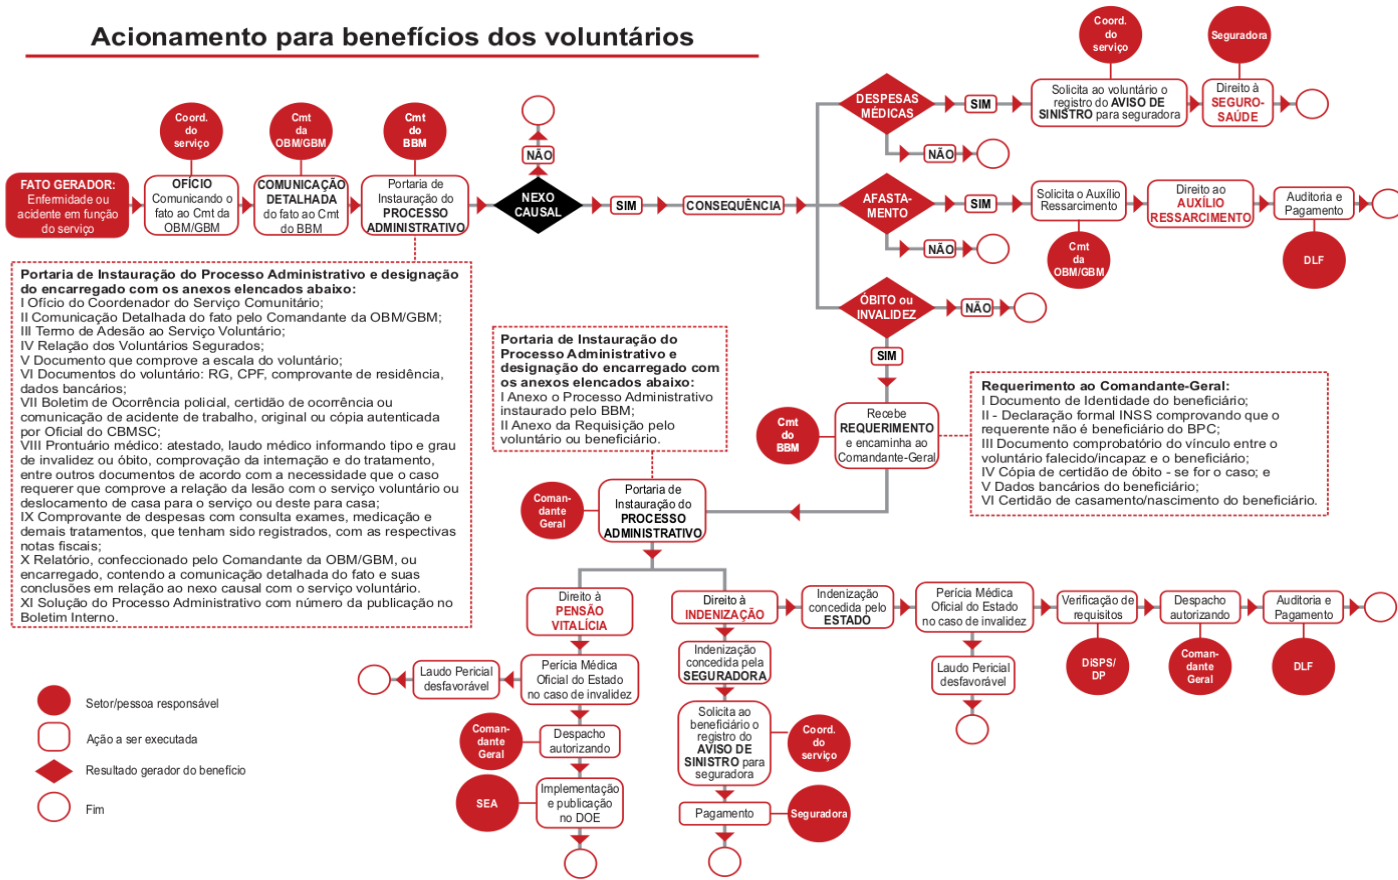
Acionamento para benefícios dos voluntários

FATO GERADOR: Enfermidade ou acidente em função do serviço

Coord. do serviço
OFÍCIO Comunicando o fato ao Cmt da OBM/GBM

Cmt da OBM/GBM
COMUNICAÇÃO DETALHADA do fato ao Cmt do BBM

Cmt do BBM
Portaria de Instauração do PROCESSO ADMINISTRATIVO

NEXO CAUSAL
NÃO
SIM
CONSEQUÊNCIA

DESPESAS MÉDICAS
SIM
NÃO
Coord. do serviço
Solicita ao voluntário o registro do AVISO DE SINISTRO para seguradora
Seguradora
Direito à SEGURO-SAÚDE

AFASTAMENTO
SIM
NÃO
Solicita o Auxílio Ressarcimento
Cmt da OBM/GBM
Direito ao AUXÍLIO RESSARCIMENTO
Auditoria e Pagamento
DLF

ÓBITO ou INVALIDEZ
NÃO
SIM
Cmt do BBM
Recebe REQUERIMENTO e encaminha ao Comandante-Geral

Portaria de Instauração do Processo Administrativo e designação do encarregado com os anexos elencados abaixo:
I Ofício do Coordenador do Serviço Comunitário;
II Comunicação Detalhada do fato pelo Comandante da OBM/GBM;
III Termo de Adesão ao Serviço Voluntário;
IV Relação dos Voluntários Segurados;
V Documento que comprove a escala do voluntário;
VI Documentos do voluntário: RG, CPF, comprovante de residência, dados bancários;
VII Boletim de Ocorrência policial, certidão de ocorrência ou comunicação de acidente de trabalho, original ou cópia autenticada por Oficial do CBMSC;
VIII Prontuário médico: atestado, laudo médico informando tipo e grau de invalidez ou óbito, comprovação da internação e do tratamento, entre outros documentos de acordo com a necessidade que o caso requerer que comprove a relação da lesão com o serviço voluntário ou deslocamento de casa para o serviço ou deste para casa;
IX Comprovante de despesas com consulta exames, medicação e demais tratamentos, que tenham sido registrados, com as respectivas notas fiscais;
X Relatório, confeccionado pelo Comandante da OBM/GBM, ou encarregado, contendo a comunicação detalhada do fato e suas conclusões em relação ao nexo causal com o serviço voluntário.
XI Solução do Processo Administrativo com número da publicação no Boletim Interno.

Portaria de Instauração do Processo Administrativo e designação do encarregado com os anexos elencados abaixo:
I Anexo o Processo Administrativo instaurado pelo BBM;
II Anexo da Requisição pelo voluntário ou beneficiário.

Requerimento ao Comandante-Geral:
I Documento de Identidade do beneficiário;
II - Declaração formal INSS comprovando que o requerente não é beneficiário do BPC;
III Documento comprobatório do vínculo entre o voluntário falecido/incapaz e o beneficiário;
IV Cópia de certidão de óbito - se for o caso; e
V Dados bancários do beneficiário;
VI Certidão de casamento/nascimento do beneficiário.

Comandante Geral
Portaria de Instauração do PROCESSO ADMINISTRATIVO

Direito à PENSÃO VITALÍCIA
Perícia Médica Oficial do Estado no caso de invalidez
Laudo Pericial desfavorável
Comandante Geral
Despacho autorizando
SEA
Implementação e publicação no DOE

Direito à INDENIZAÇÃO
Indenização concedida pela SEGURADORA
Solicita ao beneficiário o registro do AVISO DE SINISTRO para seguradora
Coord. do serviço
Pagamento
Seguradora

Indenização concedida pelo ESTADO
Perícia Médica Oficial do Estado no caso de invalidez
Laudo Pericial desfavorável
Verificação de requisitos
DISPS/DP
Despacho autorizando
Comandante Geral
Auditoria e Pagamento
DLF

Setor/pessoa responsável
Ação a ser executada
Resultado gerador do benefício
Fim